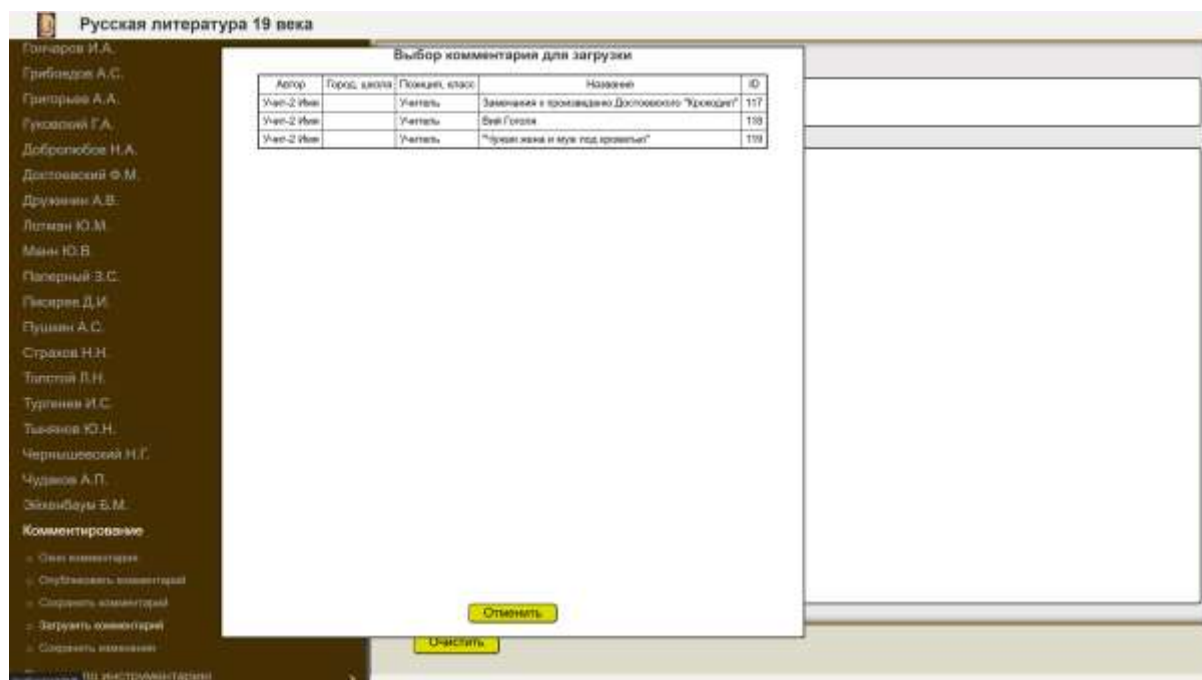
Русская литература 19 века

Гончаров И.А.
Грибоедов А.С.
Григорьев А.А.
Гуковский Г.А.
Добролюбов Н.А.
Достоевский Ф.М.
Дружинин А.В.
Лотман Ю.М.
Манн Ю.В.
Паперный З.С.
Писарев Д.И.
Пушкин А.С.
Страхов Н.Н.
Толстой Л.Н.
Тургенев И.С.
Тынянов Ю.Н.
Чернышевский Н.Г.
Чудаков А.П.
Эйхенбаум Б.М.
Комментирование
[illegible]
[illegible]
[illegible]
Загрузить комментарий
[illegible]
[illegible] по инструментарию

Выбор комментария для загрузки

| Автор | Город, школа | Позиция, класс | Название | ID |
|---|---|---|---|---|
| Учит-2 Имя | | Учитель | Замечания к произведению Достоевского "Крокодил" | 117 |
| Учит-2 Имя | | Учитель | Вий Гоголя | 118 |
| Учит-2 Имя | | Учитель | "Чужая жена и муж под кроватью" | 119 |

Отменить

Очистить